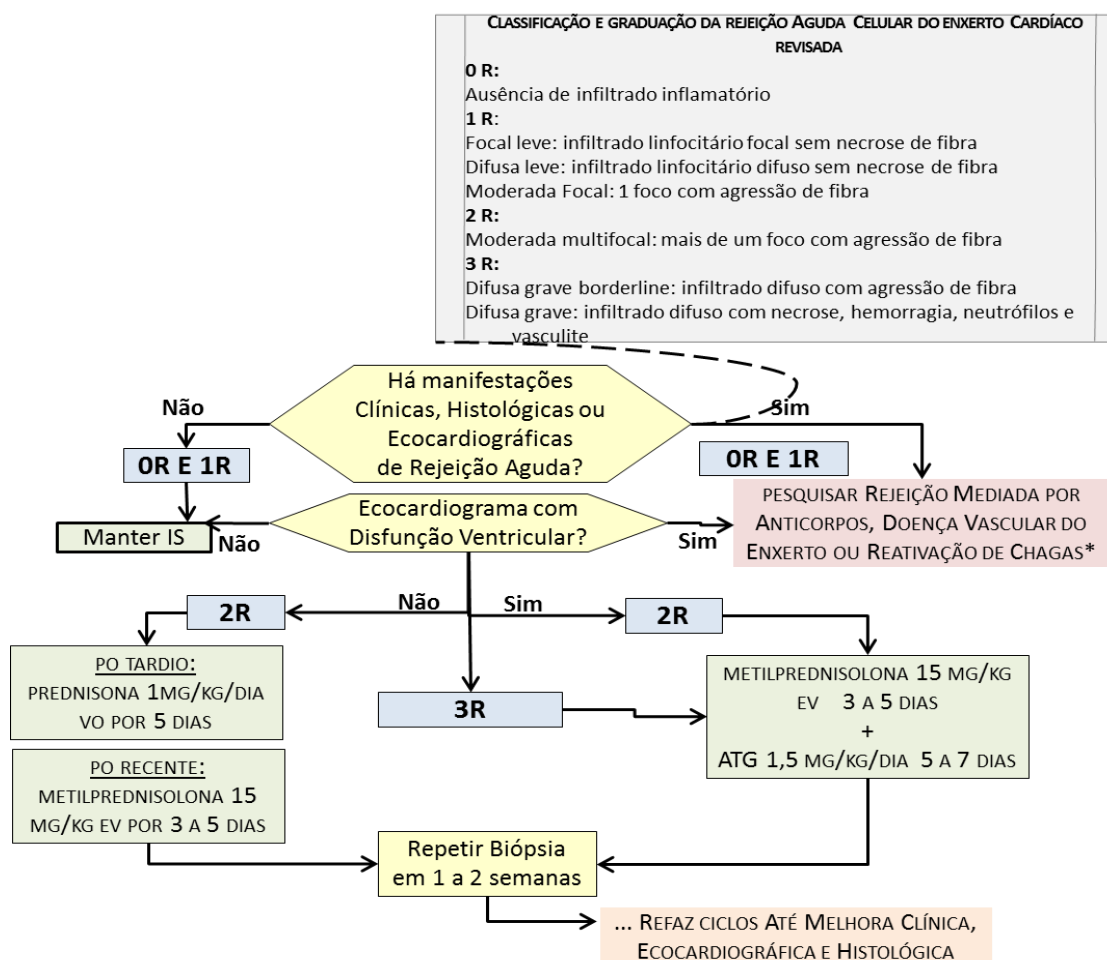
CLASSIFICAÇÃO E GRADUAÇÃO DA REJEIÇÃO AGUDA CELULAR DO ENXERTO CARDÍACO REVISADA

0 R:
Ausência de infiltrado inflamatório
1 R:
Focal leve: infiltrado linfocitário focal sem necrose de fibra
Difusa leve: infiltrado linfocitário difuso sem necrose de fibra
Moderada Focal: 1 foco com agressão de fibra
2 R:
Moderada multifocal: mais de um foco com agressão de fibra
3 R:
Difusa grave borderline: infiltrado difuso com agressão de fibra
Difusa grave: infiltrado difuso com necrose, hemorragia, neutrófilos e vasculite

Há manifestações Clínicas, Histológicas ou Ecocardiográficas de Rejeição Aguda?

Não

Sim

0R E 1R

0R E 1R

Ecocardiograma com Disfunção Ventricular?

Manter IS

Não

Sim

PESQUISAR REJEIÇÃO MEDIADA POR ANTICORPOS, DOENÇA VASCULAR DO ENXERTO OU REATIVAÇÃO DE CHAGAS*

Não

Sim

2R

2R

PO TARDIO:
PREDNISONA 1MG/KG/DIA VO POR 5 DIAS

3R

METILPREDNISOLONA 15 MG/KG EV 3 A 5 DIAS
+
ATG 1,5 MG/KG/DIA 5 A 7 DIAS

PO RECENTE:
METILPREDNISOLONA 15 MG/KG EV POR 3 A 5 DIAS

Repetir Biópsia em 1 a 2 semanas

... REFAZ CICLOS ATÉ MELHORA CLÍNICA, ECOCARDIOGRÁFICA E HISTOLÓGICA